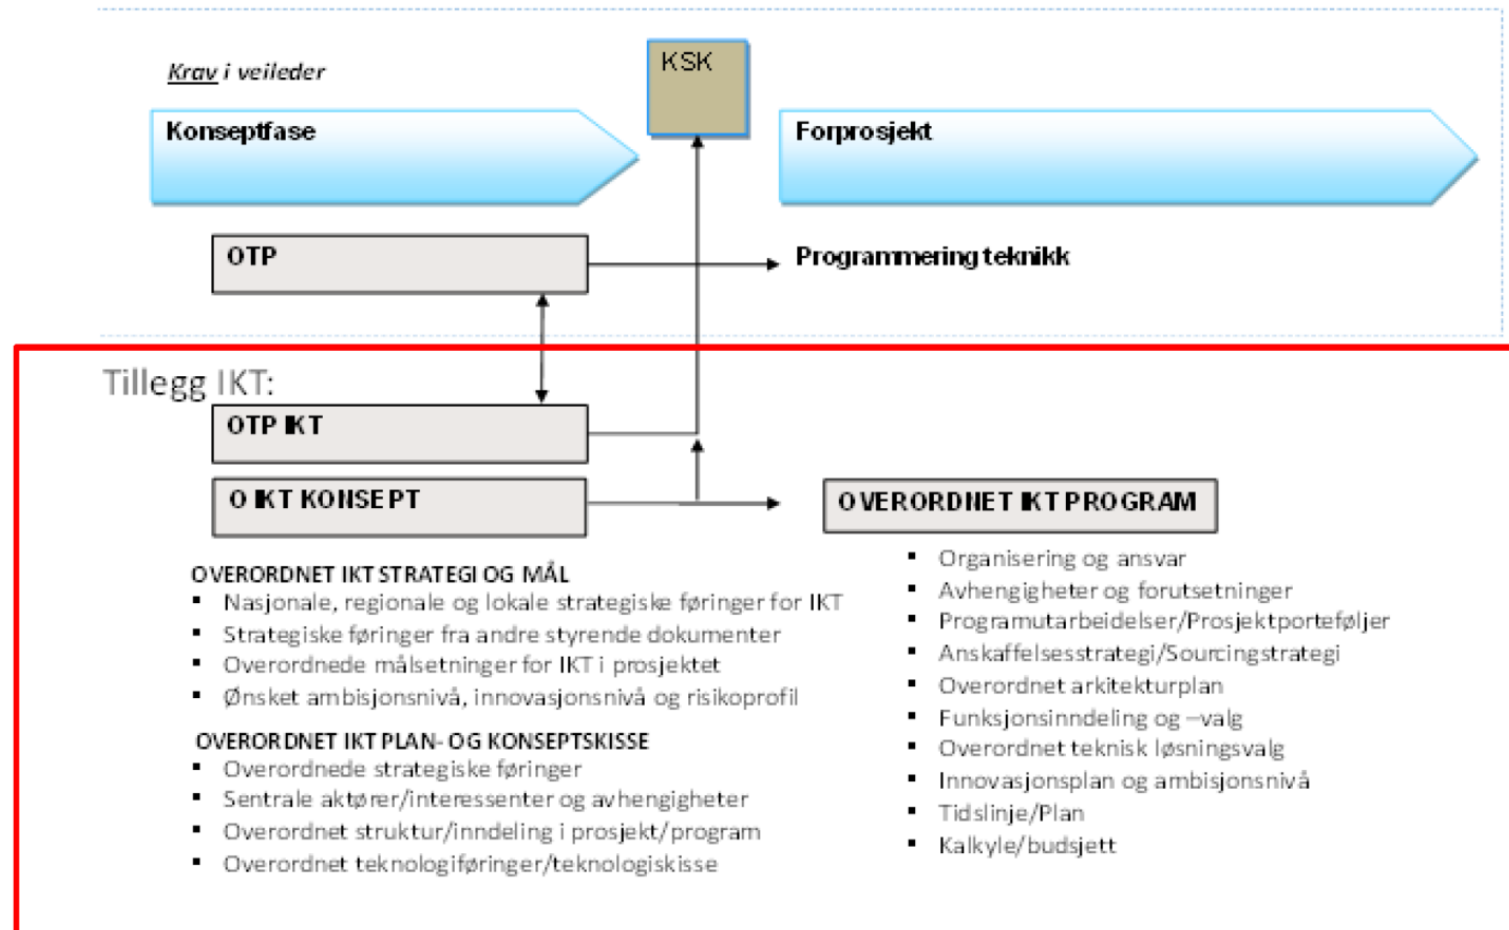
Krav i veileder

KSK

Konseptfase

Forprosjekt

OTP

Programmering teknikk

Tillegg IKT:

OTP IKT

O IKT KONSEPT

OVERORDNET IKT PROGRAM

OVERORDNET IKT STRATEGI OG MÅL
- Nasjonale, regionale og lokale strategiske føringer for IKT
- Strategiske føringer fra andre styrende dokumenter
- Overordnede målsetninger for IKT i prosjektet
- Ønsket ambisjonsnivå, innovasjonsnivå og risikoprofil

OVERORDNET IKT PLAN- OG KONSEPTSKISSE
- Overordnede strategiske føringer
- Sentrale aktører/interessenter og avhengigheter
- Overordnet struktur/inndeling i prosjekt/program
- Overordnet teknologiføringer/teknologiskisse

- Organisering og ansvar
- Avhengigheter og forutsetninger
- Programutarbeidelser/Prosjektporteføljer
- Anskaffelsesstrategi/Sourcingstrategi
- Overordnet arkitekturplan
- Funksjonsinndeling og –valg
- Overordnet teknisk løsningsvalg
- Innovasjonsplan og ambisjonsnivå
- Tidslinje/Plan
- Kalkyle/budsjett